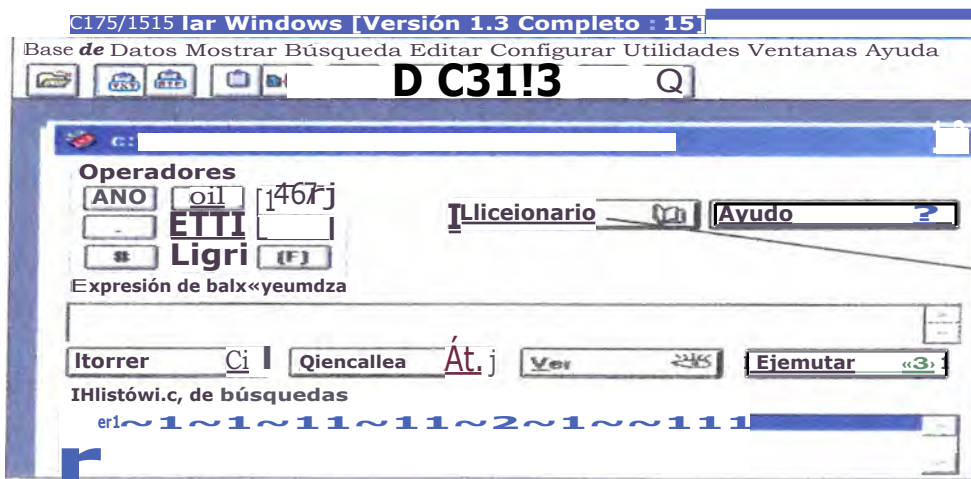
C175/1515 lar Windows [Versión 1.3 Completo : 15]

Base de Datos Mostrar Búsqueda Editar Configurar Utilidades Ventanas Ayuda

D C31!3 Q

C:

Operadores

ANO oil [467j

ETTI

Ligri [F]

Llicelonario

Ayudo ?

Expresión de balx«yeumdza

Itorrer Ci

Qiencallea Át.

Ver

Ejemutar «3»

IHlistówi.c, de búsquedas

er1~1~1~11~11~2~1~~111

r